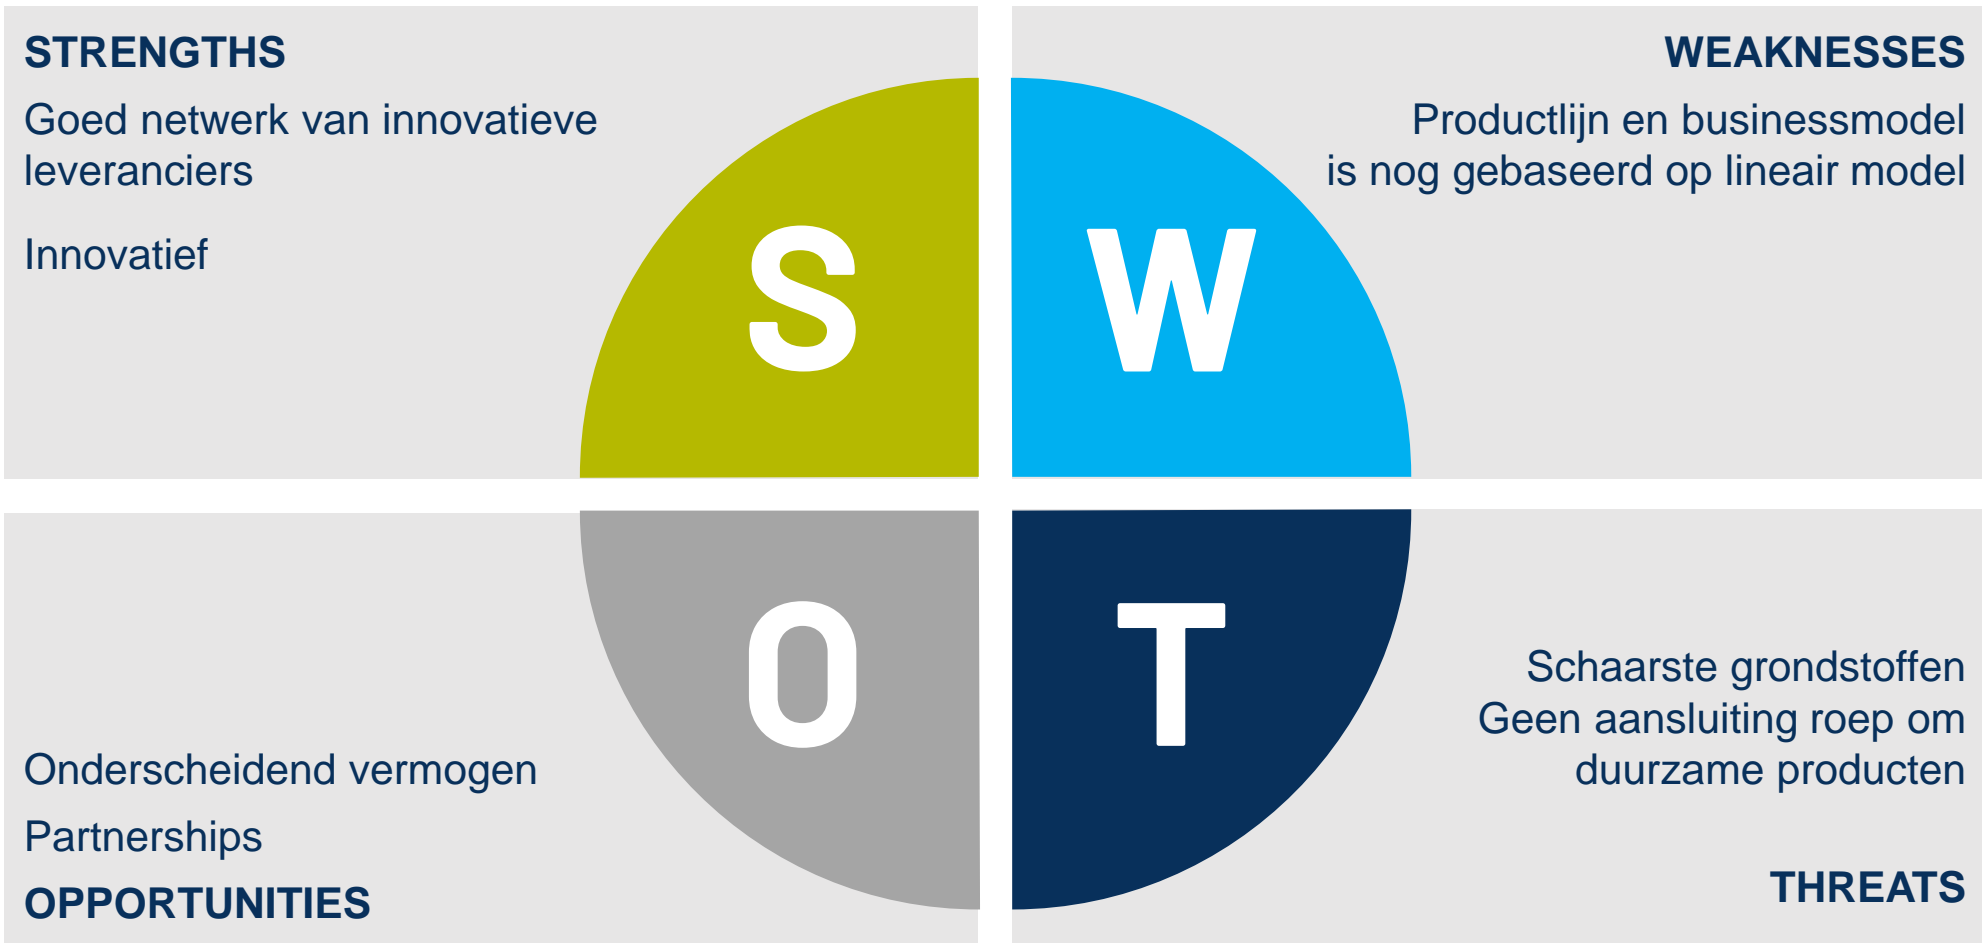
STRENGTHS

Goed netwerk van innovatieve leveranciers

Innovatief

S

W

WEAKNESSES

Productlijn en businessmodel is nog gebaseerd op lineair model

O

T

Onderscheidend vermogen

Partnerships

OPPORTUNITIES

Schaarste grondstoffen
Geen aansluiting roep om duurzame producten

THREATS